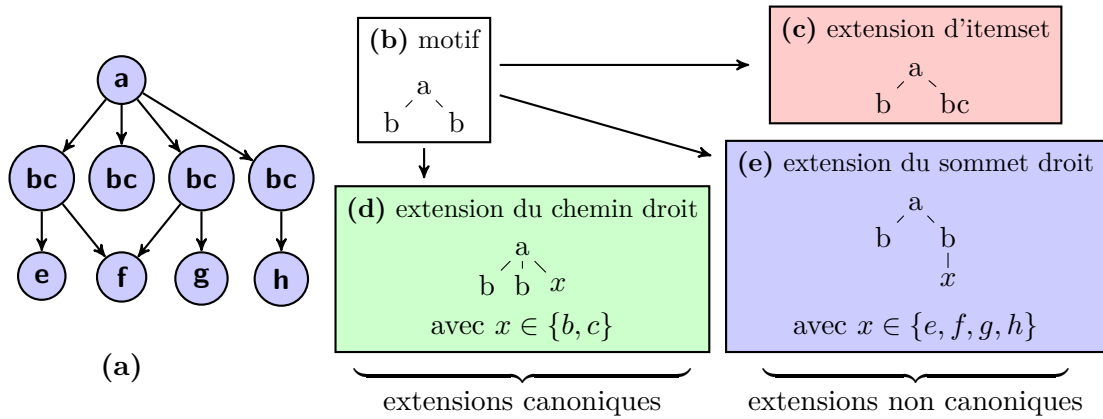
a

bc bc bc bc

e f g h

(a)

(b) motif

a

b b

(c) extension d'itemset

a

b bc

(d) extension du chemin droit

a

b b $x$

avec $x \in \{b, c\}$

(e) extension du sommet droit

a

b b

$x$

avec $x \in \{e, f, g, h\}$

extensions canoniques

extensions non canoniques